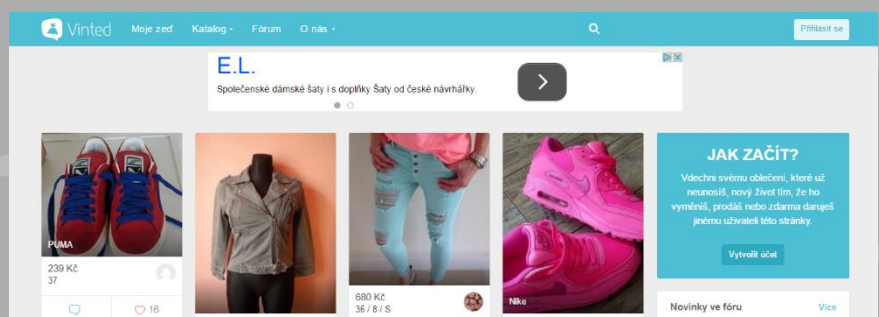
Vinted Moje zeď Katalog Fórum O nás Přihlásit se

E.L.
Společenské dámské šaty i s doplňky Šaty od české návrhářky.

PUMA
239 Kč
37
16

680 Kč
36 / 8 / S

Nike

JAK ZAČÍT?
Vdechni svému oblečení, které už neunosíš, nový život tím, že ho vyměníš, prodáš nebo zdarma daruješ jinému uživateli této stránky.
Vytvořit účet

Novinky ve fóru Více